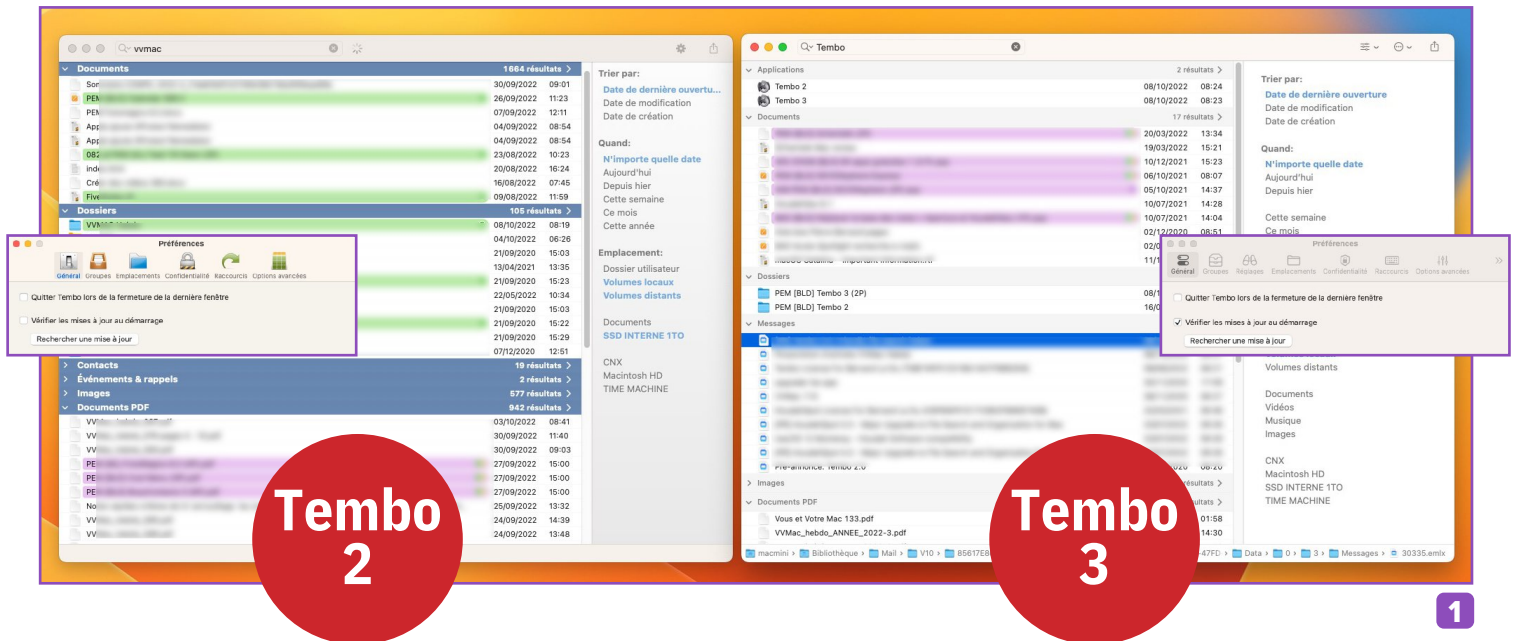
vvmac

Documents 1664 résultats
Sor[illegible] 30/09/2022 09:01
PEM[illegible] 26/09/2022 11:23
PEM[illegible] 07/09/2022 12:11
App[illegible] 04/09/2022 08:54
App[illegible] 04/09/2022 08:54
087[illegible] 23/08/2022 10:23
Inde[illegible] 20/08/2022 16:24
Cré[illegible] 16/08/2022 07:45
Five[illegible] 09/08/2022 11:59
Dossiers 105 résultats
VVMAC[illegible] 08/10/2022 08:19
04/10/2022 06:26
21/09/2020 15:03
13/04/2021 13:35
21/09/2020 15:23
22/05/2022 10:34
21/09/2020 15:03
21/09/2020 15:22
21/09/2020 15:29
07/12/2020 12:51
Contacts 19 résultats
Événements & rappels 2 résultats
Images 577 résultats
Documents PDF 942 résultats
VV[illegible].pdf 03/10/2022 08:41
VV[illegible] 30/09/2022 11:40
VV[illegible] 30/09/2022 09:03
PE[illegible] 27/09/2022 15:00
PE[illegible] 27/09/2022 15:00
PE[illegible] 27/09/2022 15:00
No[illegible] 25/09/2022 13:32
VV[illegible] 24/09/2022 14:39
VV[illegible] 24/09/2022 13:48

Trier par:
Date de dernière ouvertur
Date de modification
Date de création

Quand:
N'importe quelle date
Aujourd'hui
Depuis hier
Cette semaine
Ce mois
Cette année

Emplacement:
Dossier utilisateur
Volumes locaux
Volumes distants

Documents
SSD INTERNE 1TO

CNX
Macintosh HD
TIME MACHINE

Préférences
Général Groupes Emplacements Confidentialité Raccourcis Options avancées
Quitter Tembo lors de la fermeture de la dernière fenêtre
Vérifier les mises à jour au démarrage
Rechercher une mise à jour

Tembo 2

Tembo

Applications 2 résultats
Tembo 2 08/10/2022 08:24
Tembo 3 08/10/2022 08:23
Documents 17 résultats
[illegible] 20/03/2022 13:34
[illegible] 19/03/2022 15:21
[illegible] 10/12/2021 15:23
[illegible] 06/10/2021 08:07
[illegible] 05/10/2021 14:37
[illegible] 10/07/2021 14:28
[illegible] 10/07/2021 14:04
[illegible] 02/12/2020 08:51
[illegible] 02/0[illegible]
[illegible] 11/1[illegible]
Dossiers
PEM [BLD] Tembo 3 (2P) 08/1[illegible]
PEM [BLD] Tembo 2 16/0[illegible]
Messages
Pré-annonce: Tembo 2.0 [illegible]020 08:20
Images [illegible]ésultats
Documents PDF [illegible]ultats
Vous et Votre Mac 133.pdf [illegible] 01:58
VVMac_hebdo_ANNEE_2022-3.pdf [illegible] 14:30

macmini > Bibliothèque > Mail > V10 > B5617E8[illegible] 47FD > Data > 0 > 3 > Messages > 30335.emlx

Trier par:
Date de dernière ouverture
Date de modification
Date de création

Quand:
N'importe quelle date
Aujourd'hui
Depuis hier

Cette semaine
Ce mois

Volumes distants

Documents
Vidéos
Musique
Images

CNX
Macintosh HD
SSD INTERNE 1TO
TIME MACHINE

Préférences
Général Groupes Réglages Emplacements Confidentialité Raccourcis Options avancées
Quitter Tembo lors de la fermeture de la dernière fenêtre
Vérifier les mises à jour au démarrage
Rechercher une mise à jour

Tembo 3

1